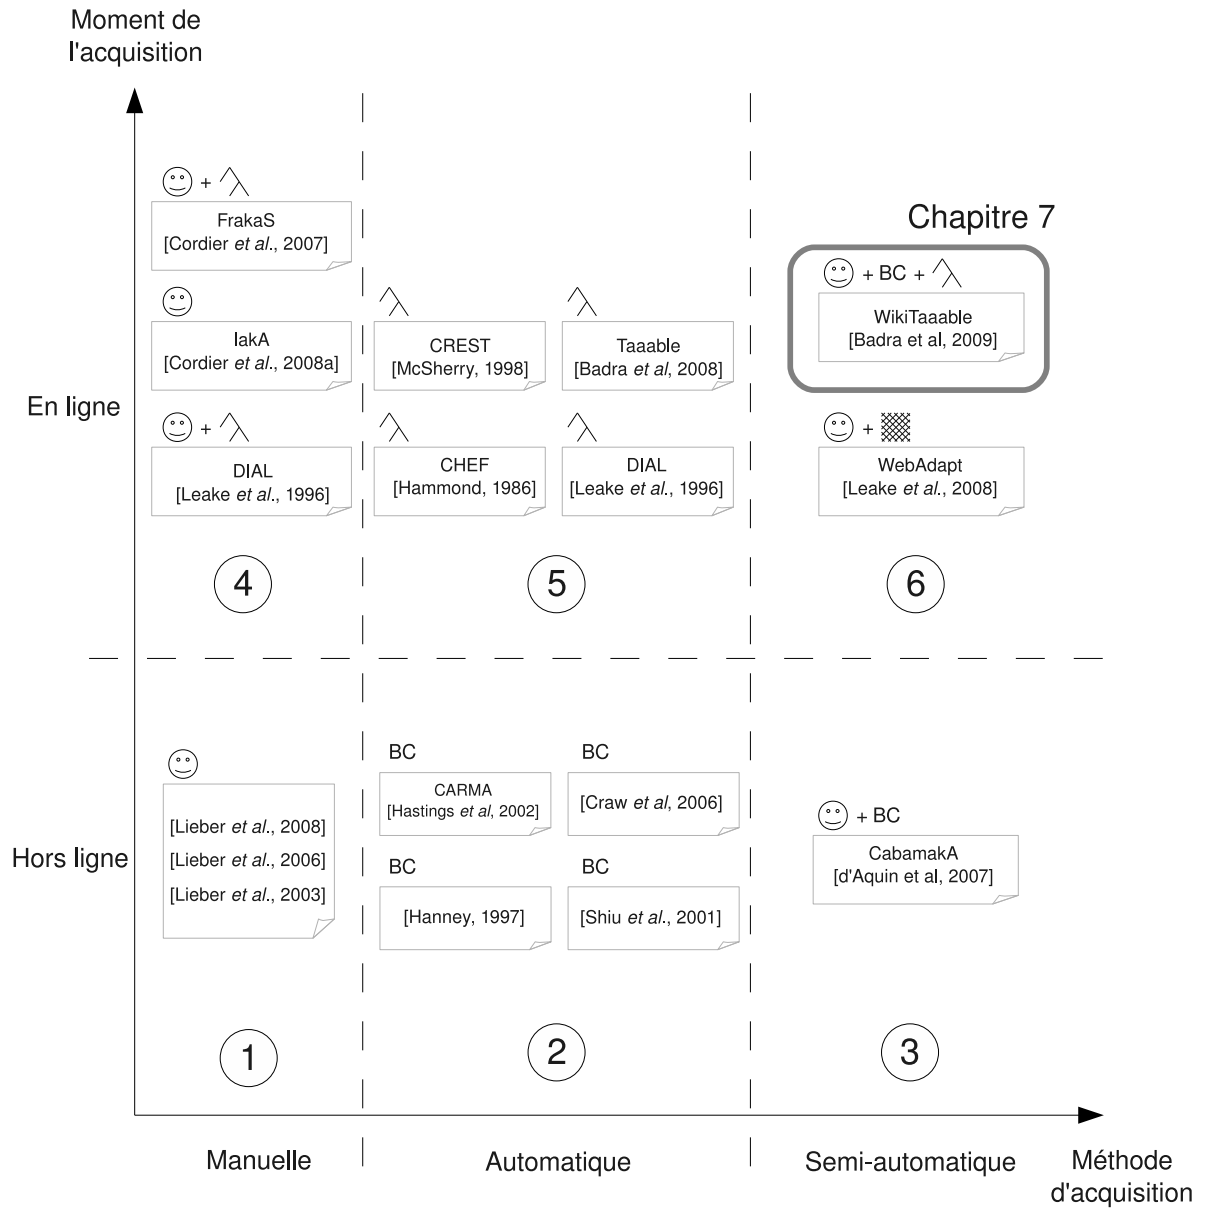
Moment de l'acquisition

+

FrakaS
[Cordier *et al*., 2007]

Chapitre 7

+ BC +

WikiTaaable
[Badra et al, 2009]

IakA
[Cordier *et al*., 2008a]

CREST
[McSherry, 1998]

Taaable
[Badra *et al*, 2008]

En ligne

+

DIAL
[Leake *et al*., 1996]

CHEF
[Hammond, 1986]

DIAL
[Leake *et al*., 1996]

+

WebAdapt
[Leake *et al*., 2008]

4

5

6

BC

CARMA
[Hastings *et al*, 2002]

BC

[Craw *et al*, 2006]

[Lieber *et al*., 2008]
[Lieber *et al*., 2006]
[Lieber *et al*., 2003]

Hors ligne

+ BC

CabamakA
[d'Aquin et al, 2007]

BC

[Hanney, 1997]

BC

[Shiu *et al*., 2001]

1

2

3

Manuelle

Automatique

Semi-automatique

Méthode d'acquisition